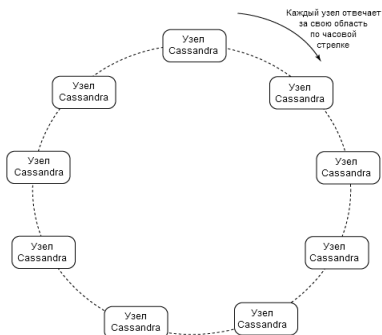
Каждый узел отвечает за свою область по часовой стрелке

Узел Cassandra

Узел Cassandra

Узел Cassandra

Узел Cassandra

Узел Cassandra

Узел Cassandra

Узел Cassandra

Узел Cassandra

Узел Cassandra

Узел Cassandra